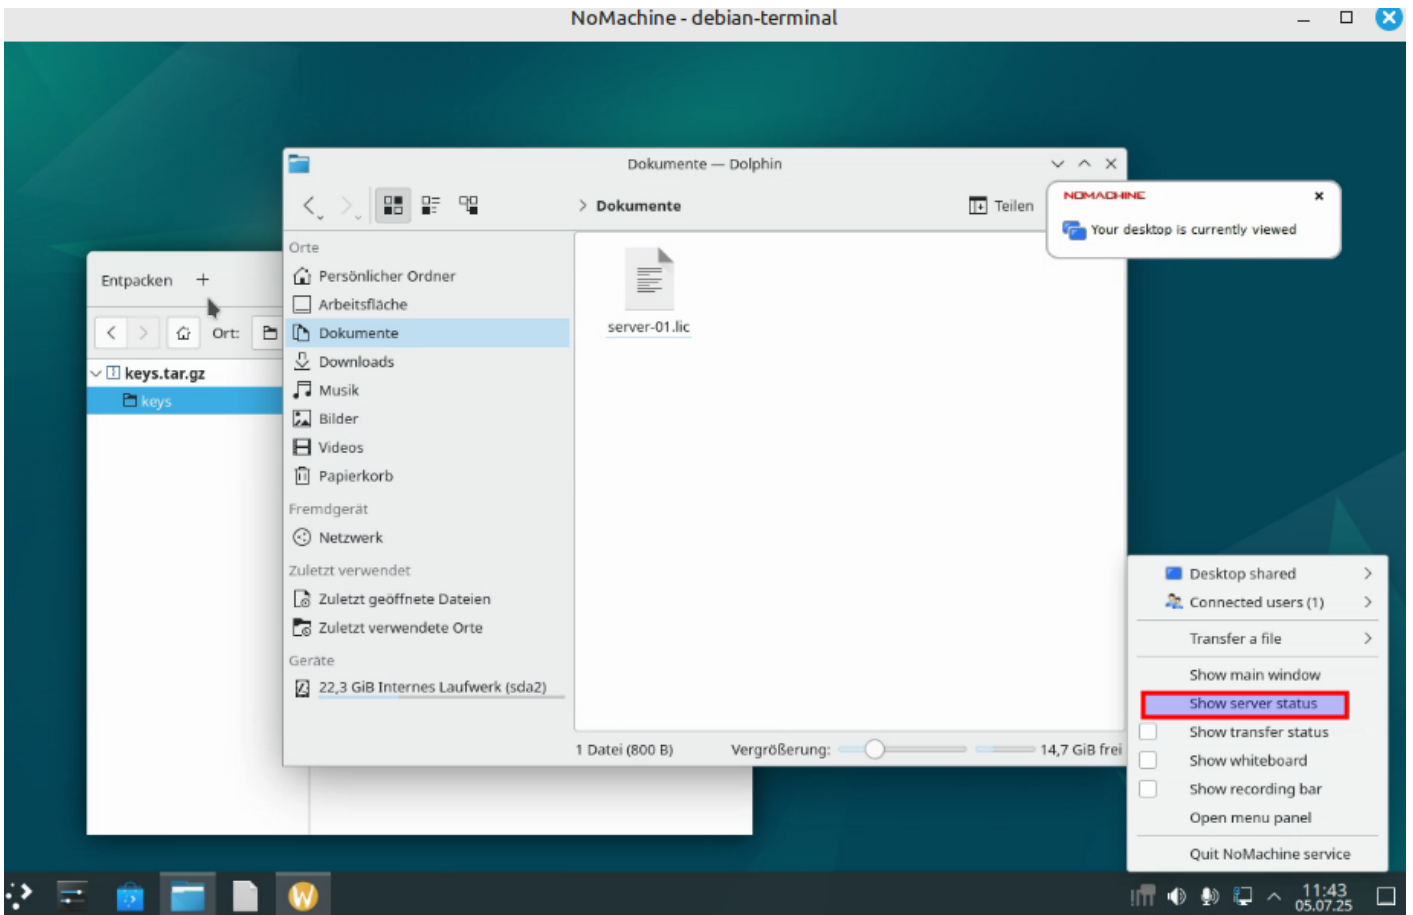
NoMachine - debian-terminal

Dokumente — Dolphin

Dokumente

Teilen

NOMACHINE

Your desktop is currently viewed

Entpacken +

Ort:

keys.tar.gz

keys

Orte

Persönlicher Ordner

Arbeitsfläche

Dokumente

Downloads

Musik

Bilder

Videos

Papierkorb

Fremdgerät

Netzwerk

Zuletzt verwendet

Zuletzt geöffnete Dateien

Zuletzt verwendete Orte

Geräte

22,3 GiB Internes Laufwerk (sda2)

server-01.lic

1 Datei (800 B)

Vergrößerung:

14,7 GiB frei

Desktop shared

Connected users (1)

Transfer a file

Show main window

Show server status

Show transfer status

Show whiteboard

Show recording bar

Open menu panel

Quit NoMachine service

11:43
05.07.25